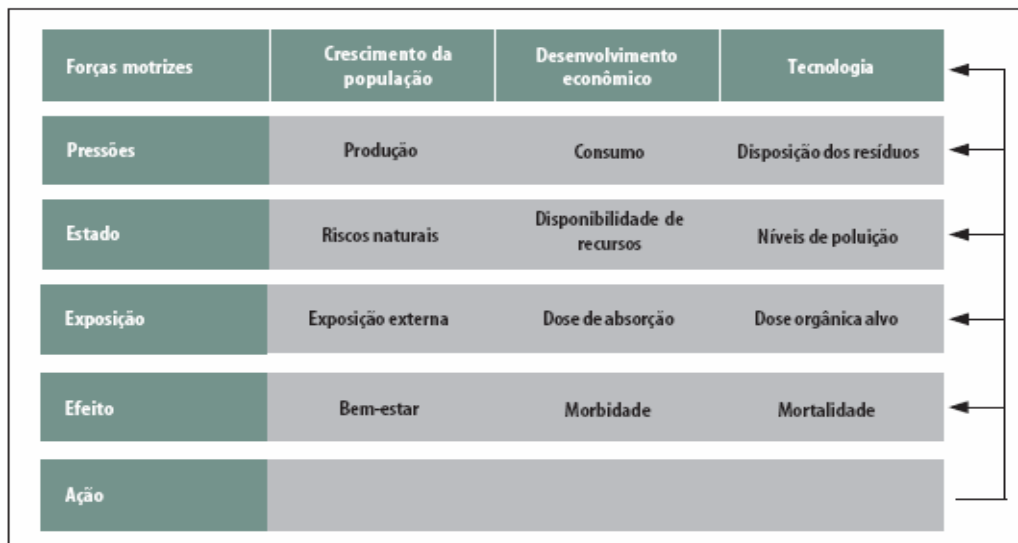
| Forças motrizes | Crescimento da população | Desenvolvimento econômico | Tecnologia |
|---|---|---|---|
| Pressões | Produção | Consumo | Disposição dos resíduos |
| Estado | Riscos naturais | Disponibilidade de recursos | Níveis de poluição |
| Exposição | Exposição externa | Dose de absorção | Dose orgânica alvo |
| Efeito | Bem-estar | Morbidade | Mortalidade |
| Ação | | | |